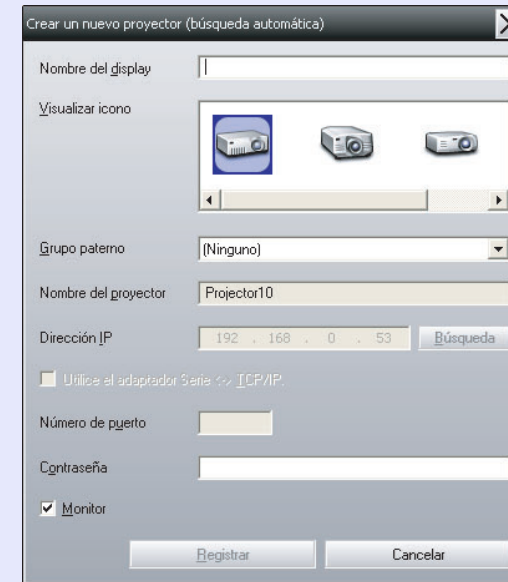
Crear un nuevo proyector (búsqueda automática)

Nombre del display

Visualizar icono

Grupo paterno
(Ninguno)

Nombre del proyector
Projector10

Dirección IP
192 . 168 . 0 . 53
Búsqueda

Utilice el adaptador Serie <-> TCP/IP.

Número de puerto

Contraseña

Monitor

Registrar
Cancelar